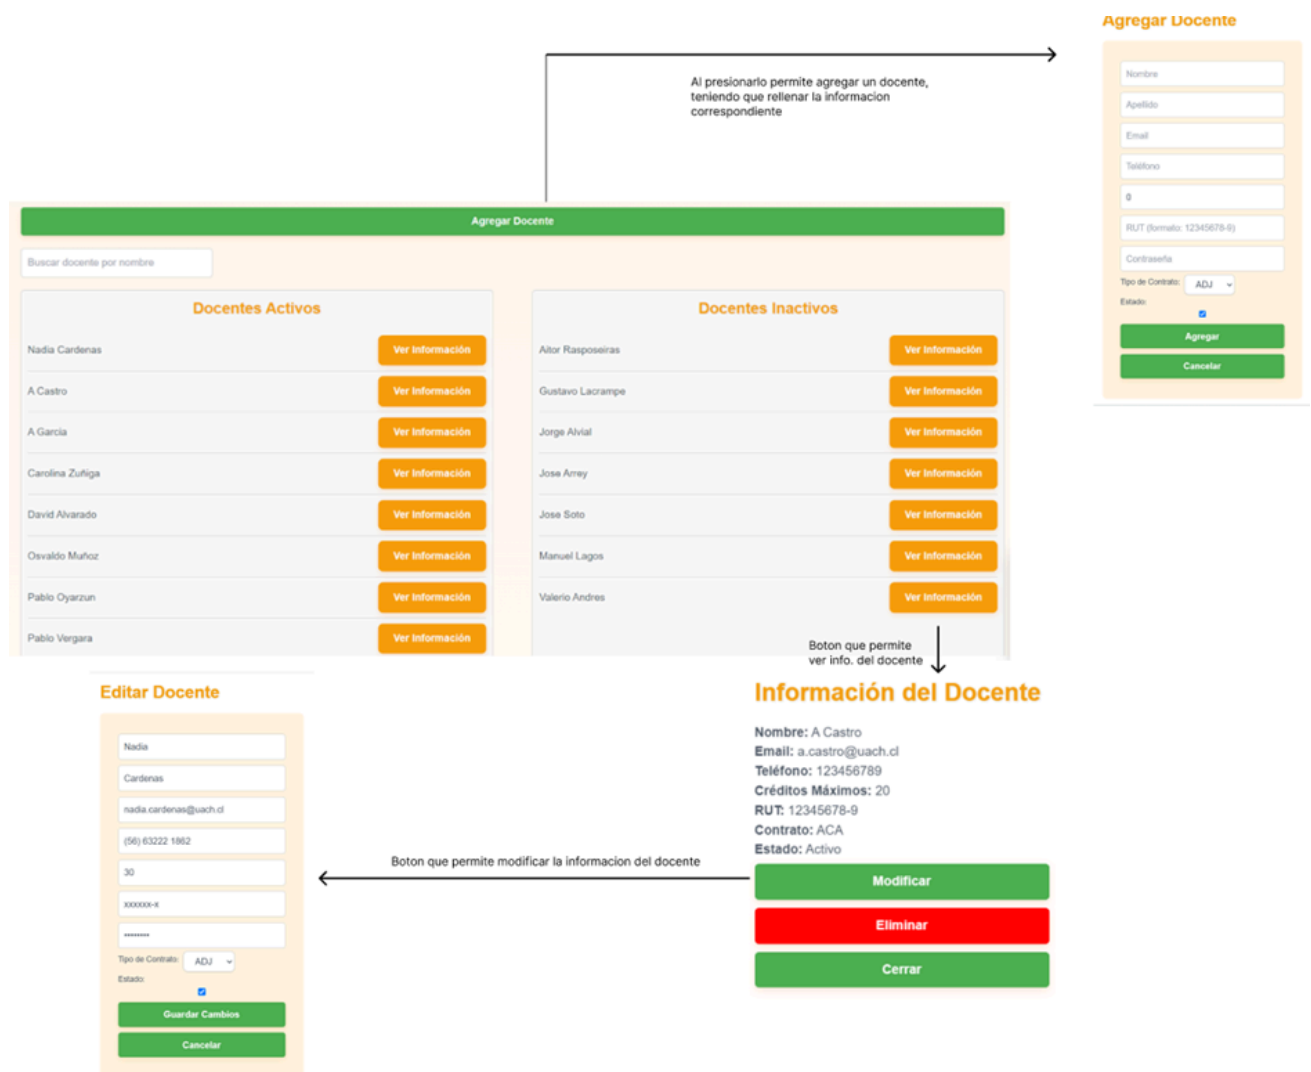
Agregar Docente

Nombre

Apellido

Email

Teléfono

0

RUT (formato: 12345678-9)

Contraseña

Tipo de Contrato: ADJ

Estado:

Agregar

Cancelar

Al presionarlo permite agregar un docente, teniendo que rellenar la informacion correspondiente

Agregar Docente

Buscar docente por nombre

Docentes Activos

| | |
|---|---|
| Nadia Cardenas | Ver Información |
| A Castro | Ver Información |
| A Garcia | Ver Información |
| Carolina Zuñiga | Ver Información |
| David Alvarado | Ver Información |
| Osvaldo Muñoz | Ver Información |
| Pablo Oyarzun | Ver Información |
| Pablo Vergara | Ver Información |

Docentes Inactivos

| | |
|---|---|
| Aitor Rasposeiras | Ver Información |
| Gustavo Lacrampe | Ver Información |
| Jorge Alvial | Ver Información |
| Jose Arrey | Ver Información |
| Jose Soto | Ver Información |
| Manuel Lagos | Ver Información |
| Valerio Andres | Ver Información |

Boton que permite ver info. del docente

Editar Docente

Nadia

Cardenas

nadia.cardenas@uach.cl

(56) 63222 1862

30

xxxxxx-x

••••••••

Tipo de Contrato: ADJ

Estado:

Guardar Cambios

Cancelar

Información del Docente

Nombre: A Castro
Email: a.castro@uach.cl
Teléfono: 123456789
Créditos Máximos: 20
RUT: 12345678-9
Contrato: ACA
Estado: Activo

Boton que permite modificar la informacion del docente

Modificar

Eliminar

Cerrar